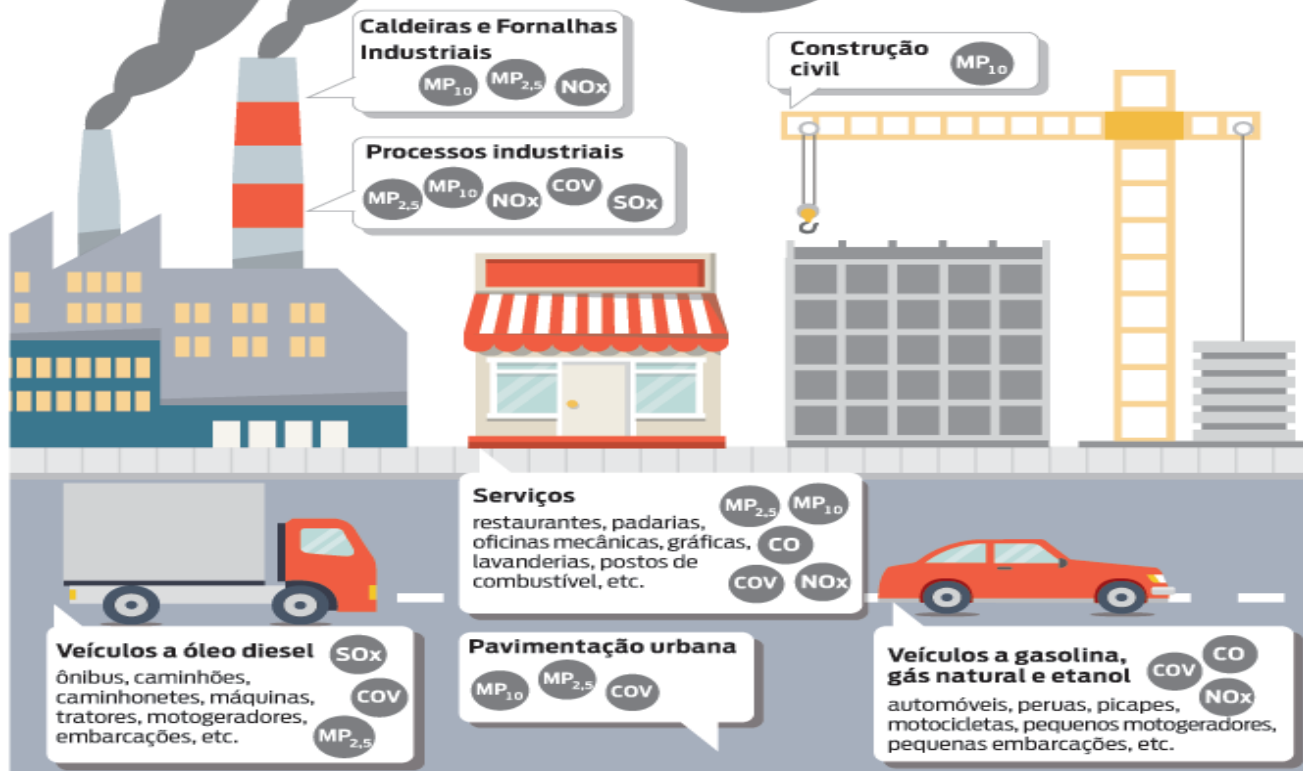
Caldeiras e Fornalhas Industriais
$MP_{10}$ $MP_{2,5}$ NOx

Construção civil
$MP_{10}$

Processos industriais
$MP_{2,5}$ $MP_{10}$ NOx COV SOx

Serviços
restaurantes, padarias, oficinas mecânicas, gráficas, lavanderias, postos de combustível, etc.
$MP_{2,5}$ $MP_{10}$ CO COV NOx

Veículos a óleo diesel
ônibus, caminhões, caminhonetes, máquinas, tratores, motogeradores, embarcações, etc.
SOx COV $MP_{2,5}$

Pavimentação urbana
$MP_{10}$ $MP_{2,5}$ COV

Veículos a gasolina, gás natural e etanol
automóveis, peruas, picapes, motocicletas, pequenos motogeradores, pequenas embarcações, etc.
COV CO NOx